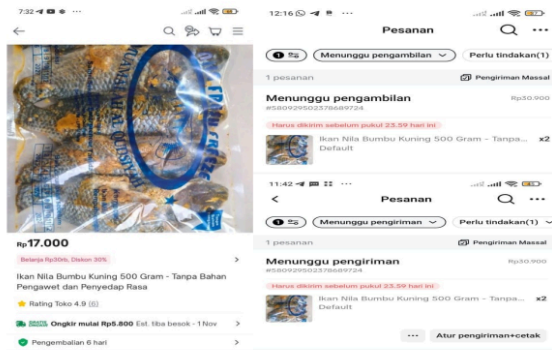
7:32

Rp17.000

Belanja Rp30rb, Diskon 30%

Ikan Nila Bumbu Kuning 500 Gram - Tanpa Bahan Pengawet dan Penyedap Rasa

Rating Toko 4.9 (6)

Ongkir mulai Rp5.800 Est. tiba besok - 1 Nov

Pengembalian 6 hari

12:16

Pesanan

Menunggu pengambilan

Perlu tindakan(1)

1 pesanan

Pengiriman Massal

Menunggu pengambilan

Rp30.900

#580929502378689724

Harus dikirim sebelum pukul 23.59 hari ini

Ikan Nila Bumbu Kuning 500 Gram - Tanpa...

x2

Default

11:42

Pesanan

Menunggu pengiriman

Perlu tindakan(1)

1 pesanan

Pengiriman Massal

Menunggu pengiriman

Rp30.900

#580929502378689724

Harus dikirim sebelum pukul 23.59 hari ini

Ikan Nila Bumbu Kuning 500 Gram - Tanpa...

x2

Default

Atur pengiriman+cetak